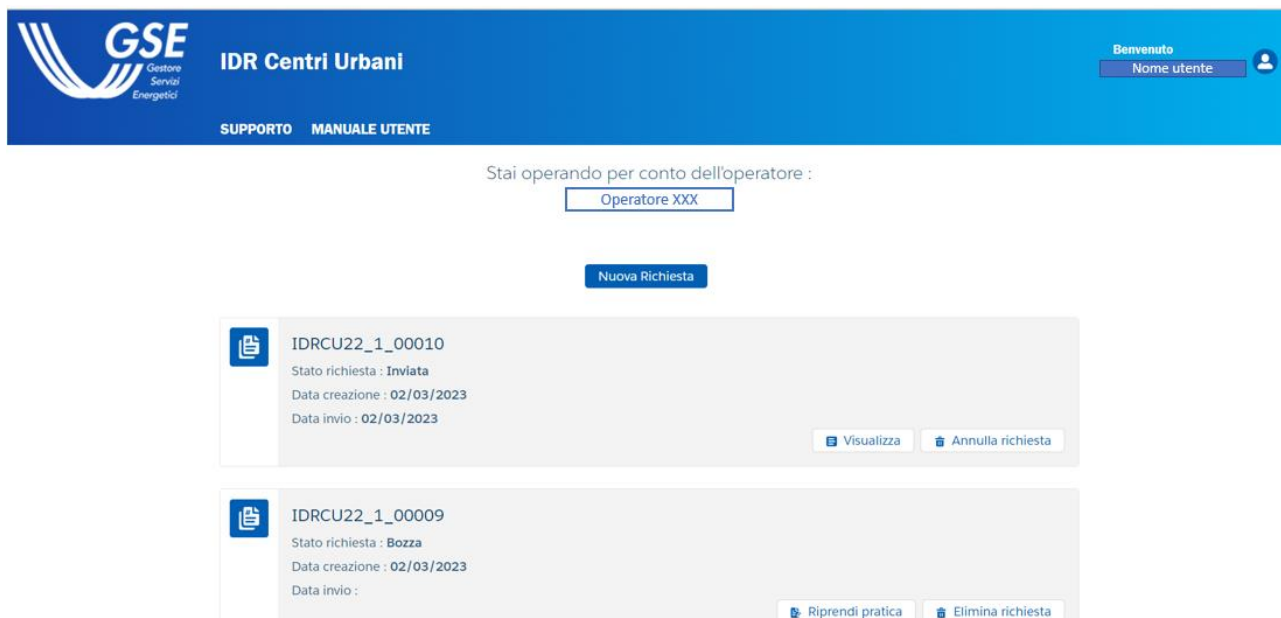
GSE
Gestore Servizi Energetici

IDR Centri Urbani

Benvenuto
Nome utente

SUPPORTO MANUALE UTENTE

Stai operando per conto dell'operatore :
Operatore XXX

Nuova Richiesta

IDRCU22_1_00010
Stato richiesta : Inviata
Data creazione : 02/03/2023
Data invio : 02/03/2023

Visualizza
Annulla richiesta

IDRCU22_1_00009
Stato richiesta : Bozza
Data creazione : 02/03/2023
Data invio :

Riprendi pratica
Elimina richiesta